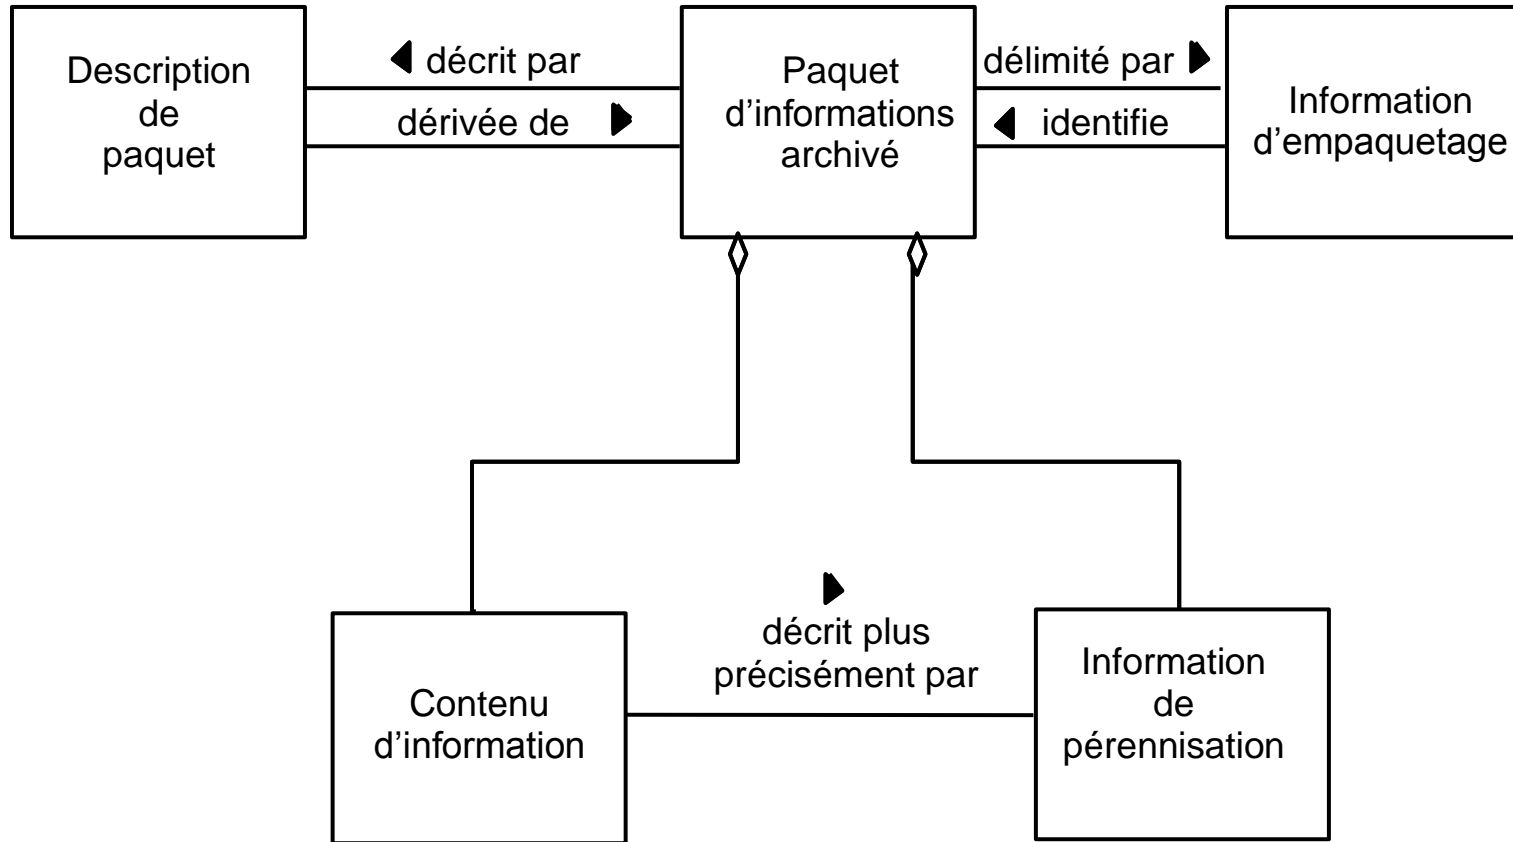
Description de paquet

décrit par

dérivée de

Paquet d’informations archivé

délimité par

identifie

Information d’empaquetage

décrit plus précisément par

Contenu d’information

Information de pérennisation